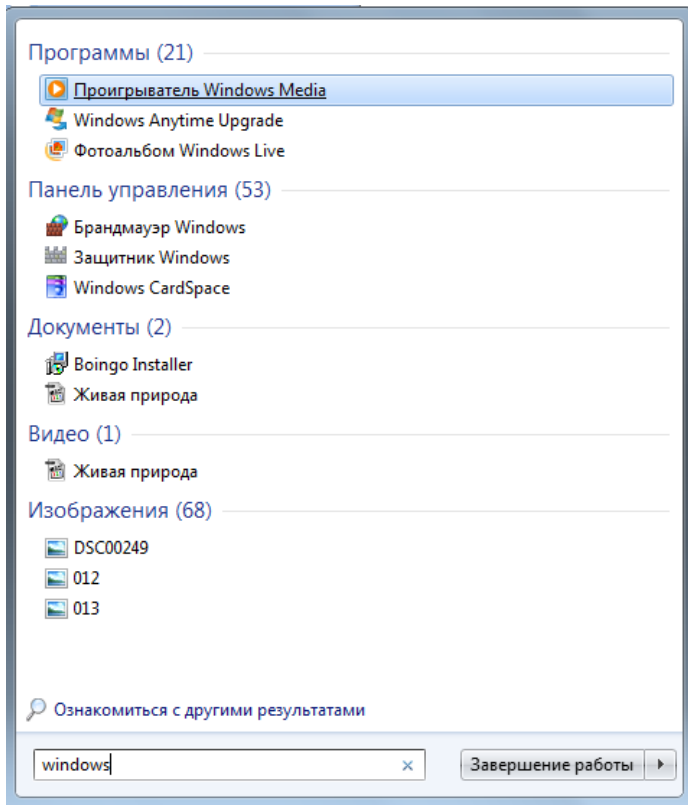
Программы (21)

Проигрыватель Windows Media
Windows Anytime Upgrade
Фотоальбом Windows Live

Панель управления (53)

Брандмауэр Windows
Защитник Windows
Windows CardSpace

Документы (2)

Boingo Installer
Живая природа

Видео (1)

Живая природа

Изображения (68)

DSC00249
012
013

Ознакомиться с другими результатами

windows ×

Завершение работы ▸